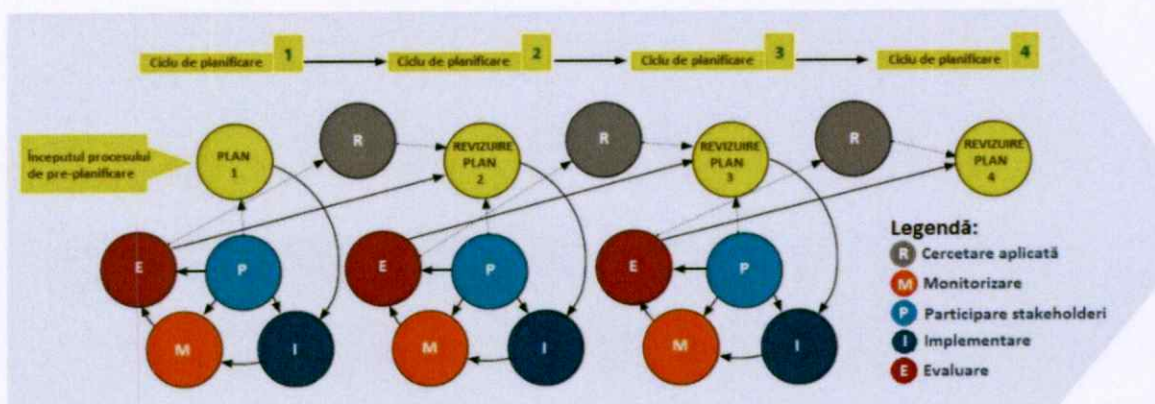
Ciclu de planificare 1
Ciclu de planificare 2
Ciclu de planificare 3
Ciclu de planificare 4

Începutul procesului de pre-planificare

PLAN 1
R
REVIZUIRE PLAN 2
R
REVIZUIRE PLAN 3
R
REVIZUIRE PLAN 4

E
P
M
I

E
P
M
I

E
P
M
I

Legendă:
R Cercetare aplicată
M Monitorizare
P Participare stakeholderi
I Implementare
E Evaluare